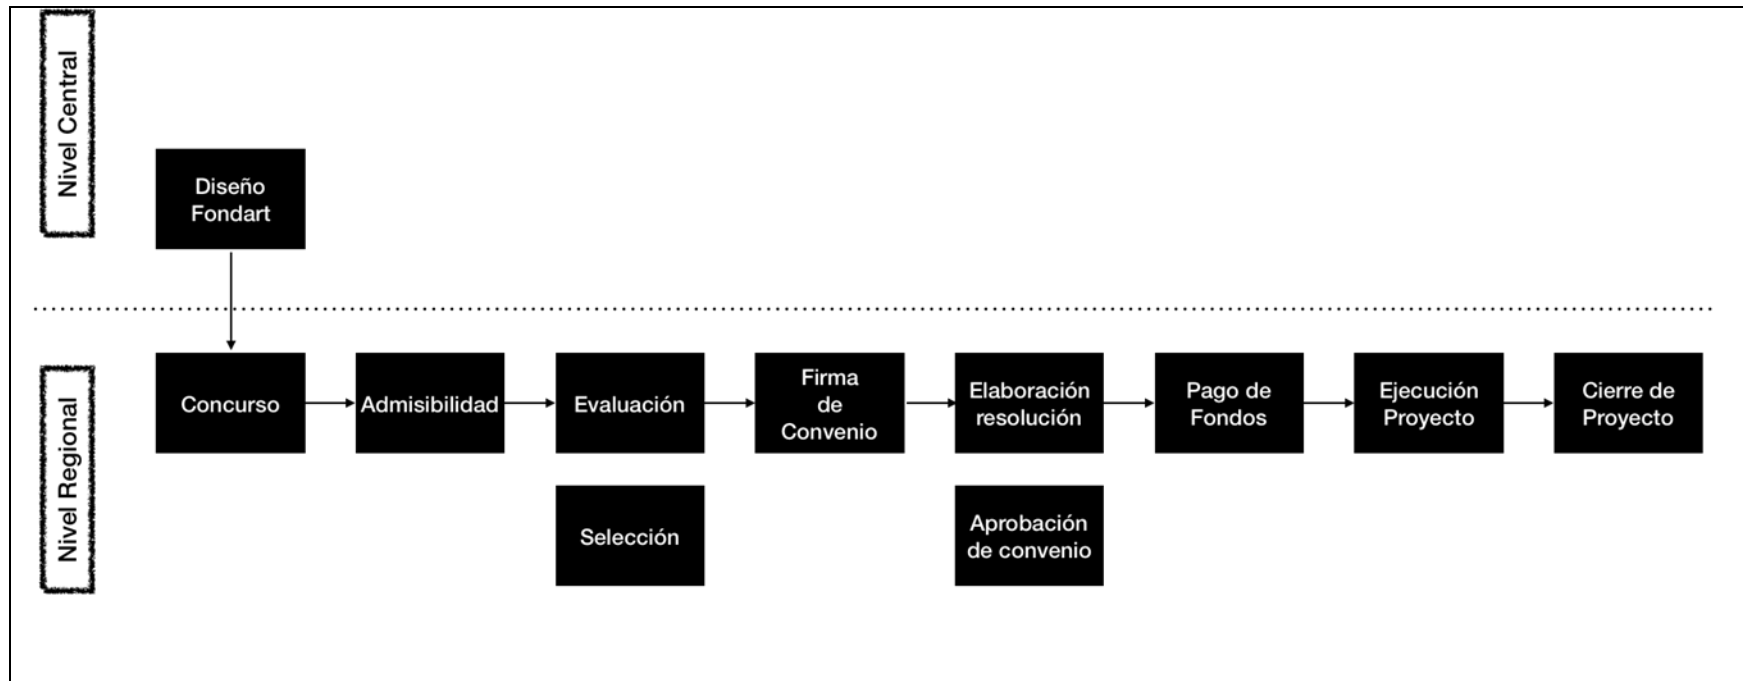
Nivel Central

Diseño Fondart

Nivel Regional

Concurso

Admisibilidad

Evaluación

Selección

Firma de Convenio

Elaboración resolución

Aprobación de convenio

Pago de Fondos

Ejecución Proyecto

Cierre de Proyecto